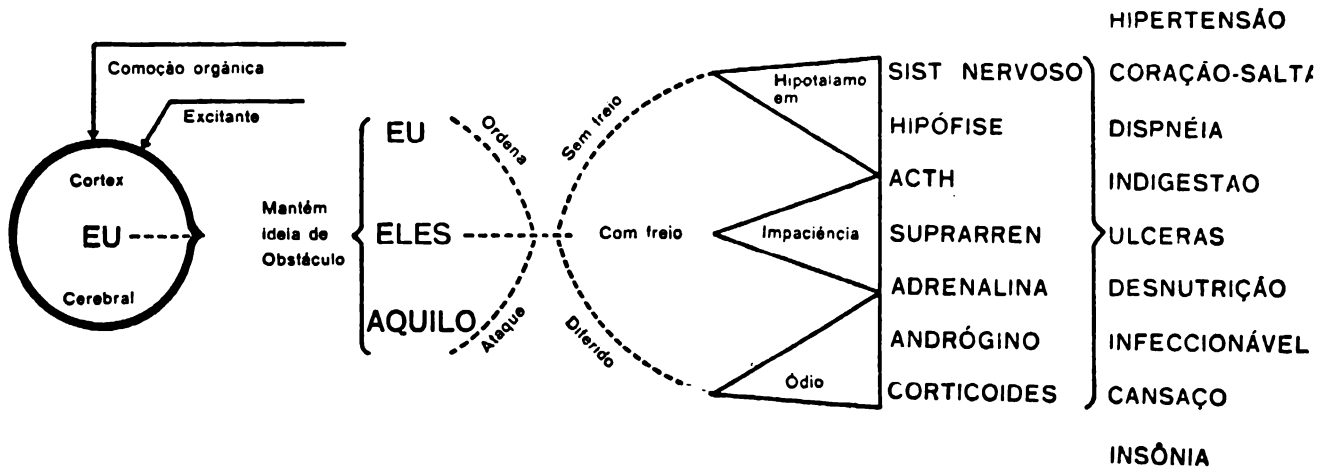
HIPERTENSÃO

Comoção orgânica

Excitante

Cortex

EU

Cerebral

Mantém ideia de Obstáculo

EU

ELES

AQUILO

Ordena

Ataque

Sem freio

Com freio

Diferido

Hipotalamo em

Impaciência

Ódio

SIST NERVOSO

HIPÓFISE

ACTH

SUPRARREN

ADRENALINA

ANDRÓGINO

CORTICOIDES

CORAÇÃO-SALT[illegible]

DISPNÉIA

INDIGESTAO

ULCERAS

DESNUTRIÇÃO

INFECCIONÁVEL

CANSAÇO

INSÔNIA